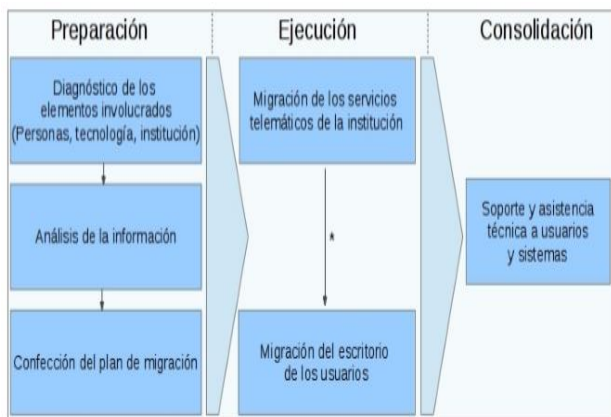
Preparación

Diagnóstico de los elementos involucrados (Personas, tecnología, institución)

Análisis de la información

Confección del plan de migración

Ejecución

Migración de los servicios telemáticos de la institución

*

Migración del escritorio de los usuarios

Consolidación

Soporte y asistencia técnica a usuarios y sistemas